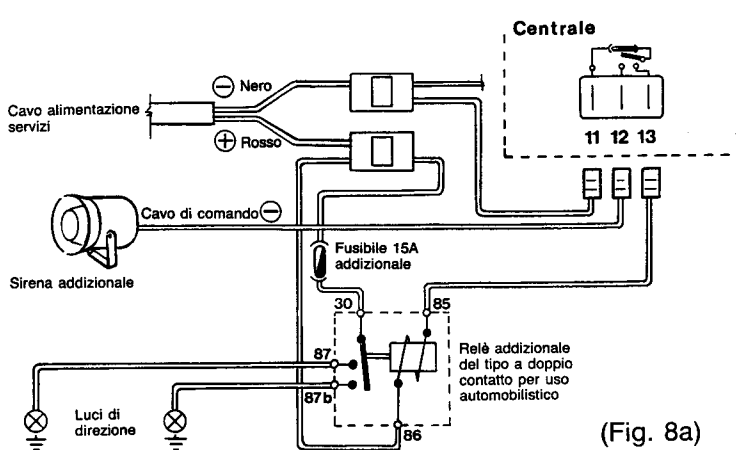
Centrale

11 12 13

Cavo alimentazione servizi

⊖ Nero

⊕ Rosso

Cavo di comando ⊖

Sirena addizionale

Fusibile 15A addizionale

30

85

87

87b

86

Relè addizionale del tipo a doppio contatto per uso automobilistico

Luci di direzione

(Fig. 8a)